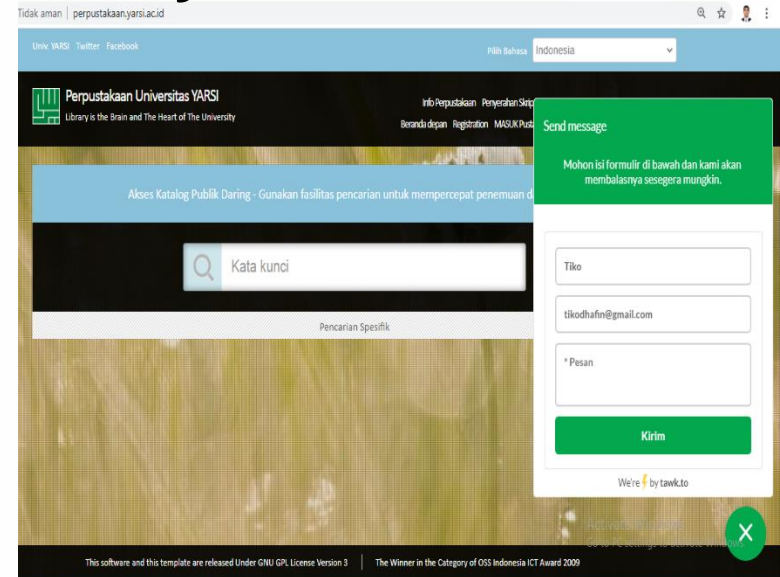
Tidak aman | perpustakaan.yarsi.ac.id

Univ. YARSI Twitter Facebook

Pilih Bahasa Indonesia

Perpustakaan Universitas YARSI
Library is the Brain and The Heart of The University

Info Perpustakaan Penyerahan Skrip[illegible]
Beranda depan Registration MASUK Pust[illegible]

Send message

Mohon isi formulir di bawah dan kami akan membalasnya sesegera mungkin.

Akses Katalog Publik Daring - Gunakan fasilitas pencarian untuk mempercepat penemuan d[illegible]

Kata kunci

Pencarian Spesifik

Tiko

tikodhafin@gmail.com

* Pesan

Kirim

We're ⚡ by tawk.to

X

This software and this template are released Under GNU GPL License Version 3 | The Winner in the Category of OSS Indonesia ICT Award 2009